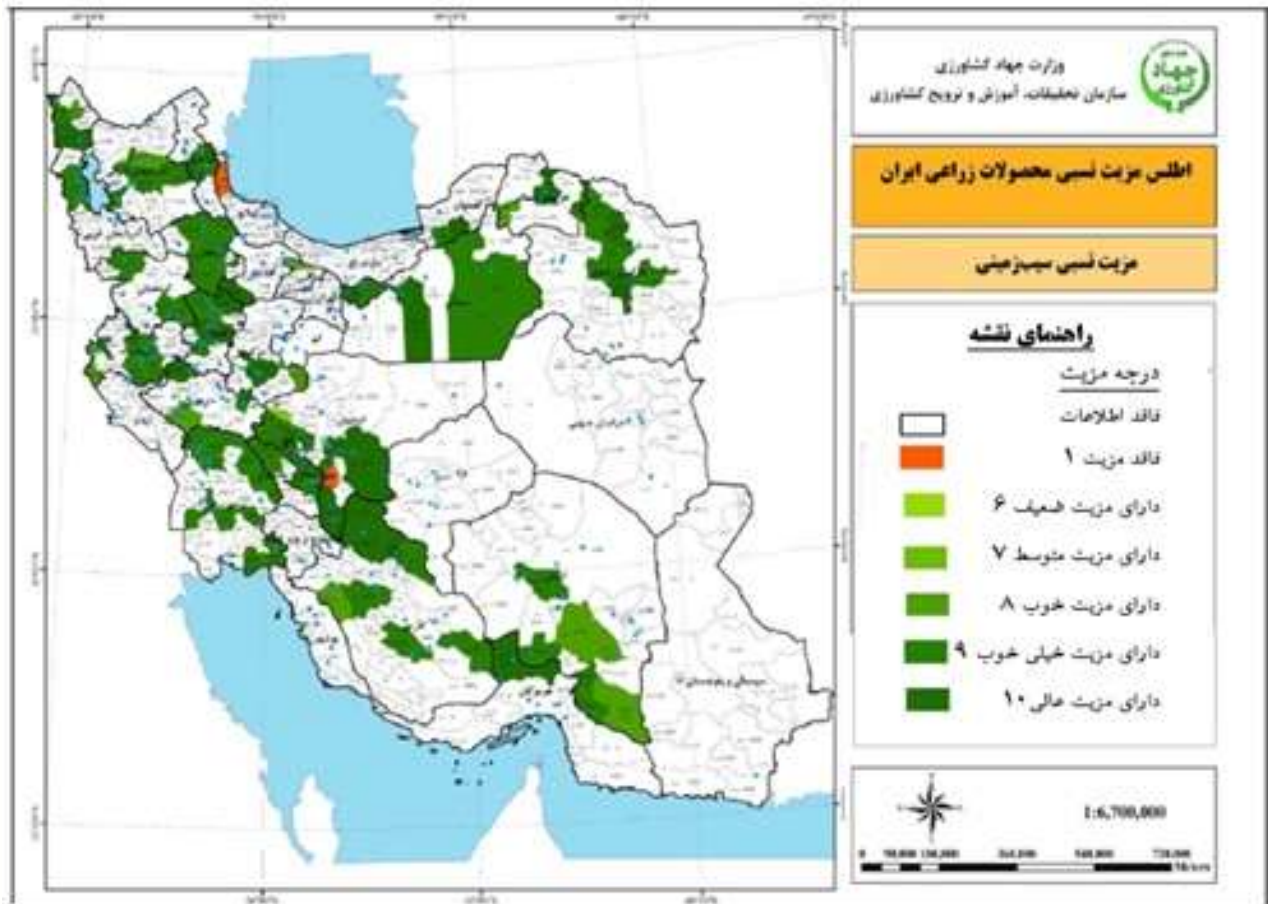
وزارت جهاد کشاورزی
سازمان تحقیقات، آموزش و ترویج کشاورزی

اطلس مزیت نسبی محصولات زراعی ایران

مزیت نسبی سیب‌زمینی

راهنمای نقشه

درجه مزیت

فاقد اطلاعات

فاقد مزیت ۱

دارای مزیت ضعیف ۶

دارای مزیت متوسط ۷

دارای مزیت خوب ۸

دارای مزیت خیلی خوب ۹

دارای مزیت عالی ۱۰

1:6,700,000

0 70,000 140,000 280,000 560,000 720,000